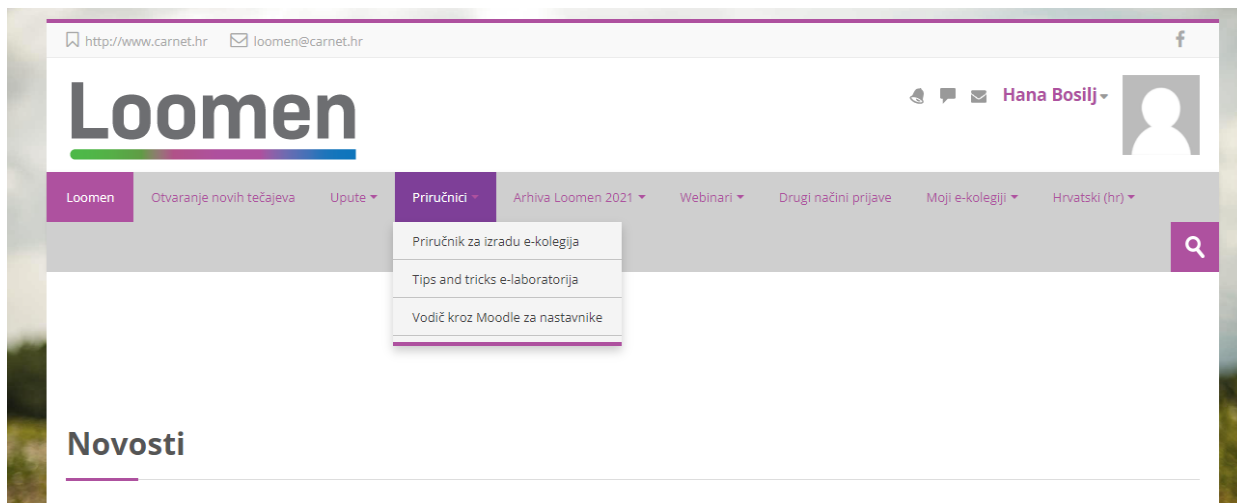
http://www.carnet.hr loomen@carnet.hr

Loomen

Hana Bosilj

Loomen Otvaranje novih tečajeva Upute Priručnici Arhiva Loomen 2021 Webinari Drugi načini prijave Moji e-kolegiji Hrvatski (hr)

Priručnik za izradu e-kolegija
Tips and tricks e-laboratorija
Vodič kroz Moodle za nastavnike

Novosti